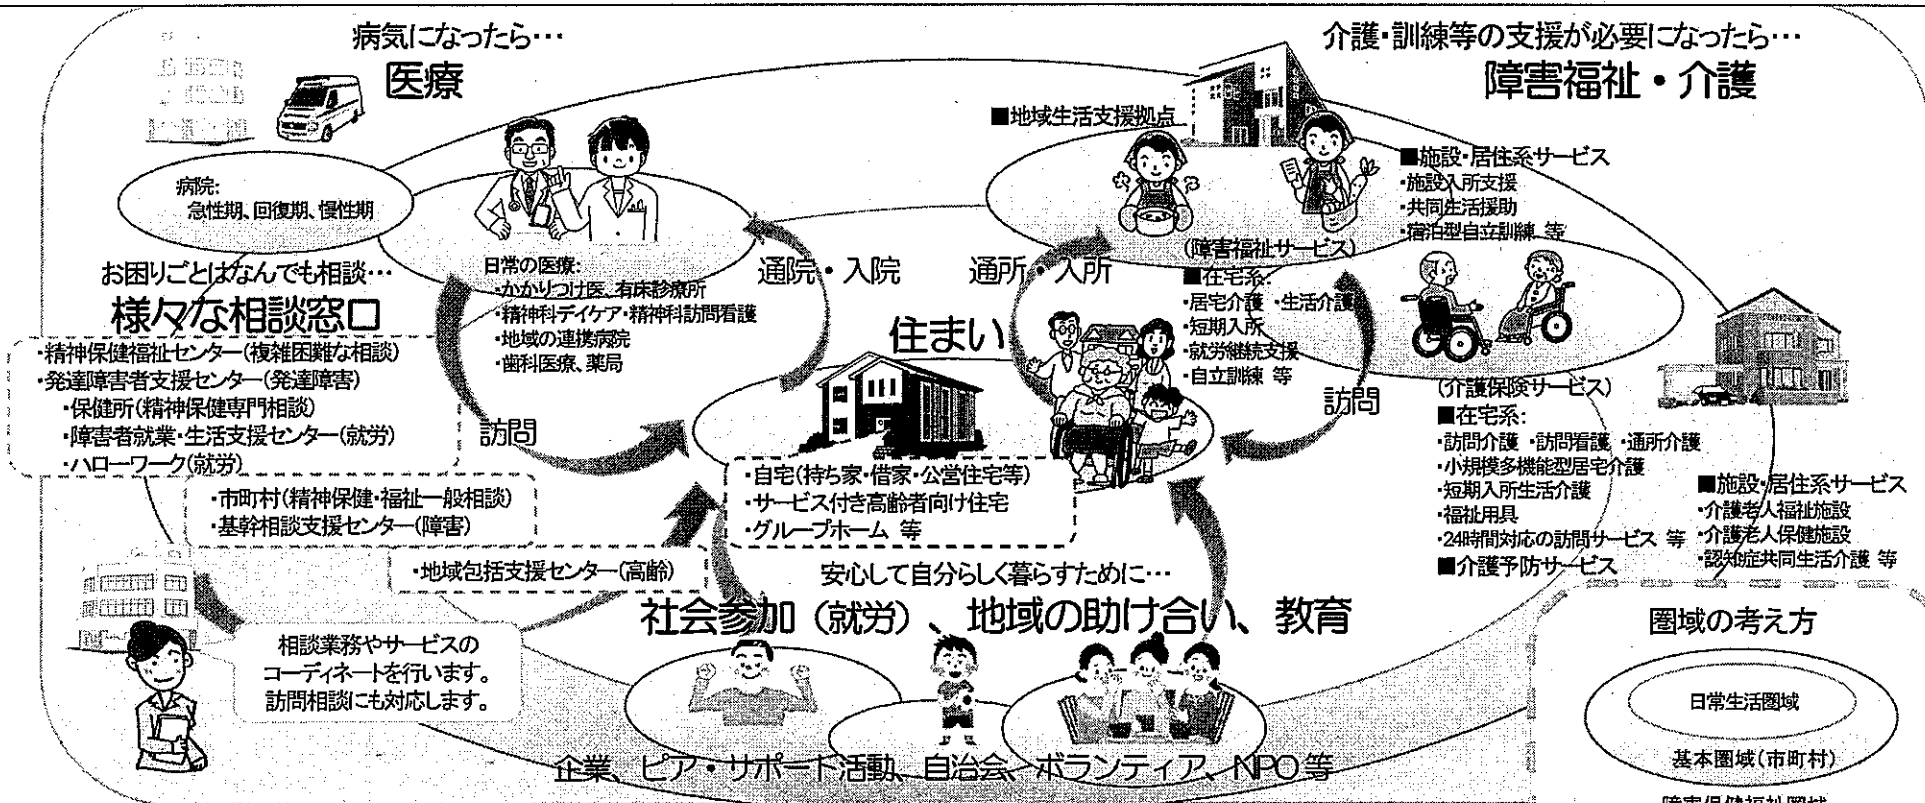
病気になったら…
医療

病院:
急性期、回復期、慢性期

日常の医療:
・かかりつけ医、有床診療所
・精神科デイケア・精神科訪問看護
・地域の連携病院
・歯科医療、薬局

介護・訓練等の支援が必要になったら…
障害福祉・介護

■地域生活支援拠点

■施設・居住系サービス
・施設入所支援
・共同生活援助
・宿泊型自立訓練 等

(障害福祉サービス)
■在宅系:
・居宅介護 ・生活介護
・短期入所
・就労継続支援
・自立訓練 等

通院・入院
通所・入所

お困りごとはなんでも相談…
様々な相談窓口
・精神保健福祉センター(複雑困難な相談)
・発達障害者支援センター(発達障害)
・保健所(精神保健専門相談)
・障害者就業・生活支援センター(就労)
・ハローワーク(就労)

・市町村(精神保健・福祉一般相談)
・基幹相談支援センター(障害)

・地域包括支援センター(高齢)

住まい

・自宅(持ち家・借家・公営住宅等)
・サービス付き高齢者向け住宅
・グループホーム 等

訪問
訪問

(介護保険サービス)
■在宅系:
・訪問介護 ・訪問看護 ・通所介護
・小規模多機能型居宅介護
・短期入所生活介護
・福祉用具
・24時間対応の訪問サービス 等
■介護予防サービス

■施設・居住系サービス
・介護老人福祉施設
・介護老人保健施設
・認知症共同生活介護 等

安心して自分らしく暮らすために…
社会参加(就労)、地域の助け合い、教育

相談業務やサービスのコーディネートを行います。訪問相談にも対応します。

企業、ピア・サポート活動、自治会、ボランティア、NPO等

圏域の考え方
日常生活圏域
基本圏域(市町村)
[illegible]